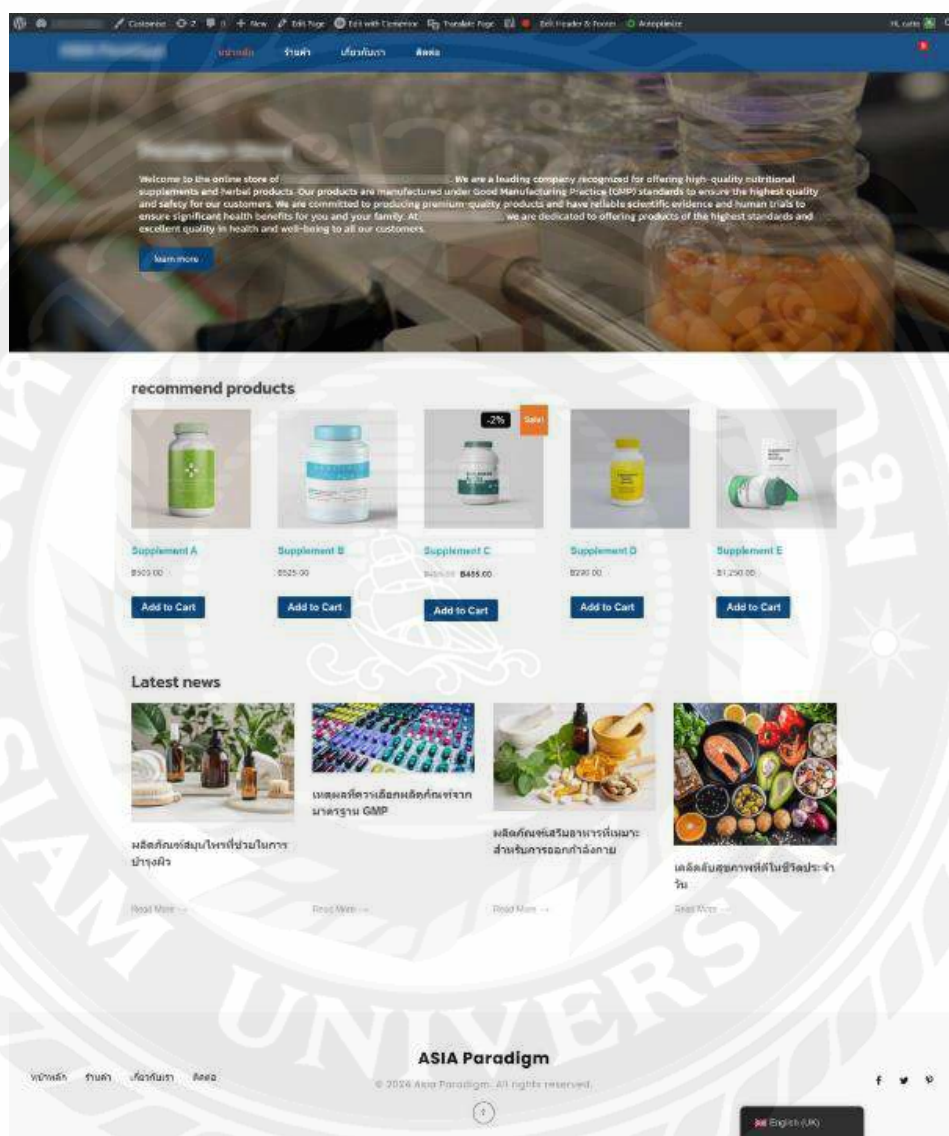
Customize 2 0 + New Edit Page Edit with Elementor Translate Page Edit Header & Footer Autoptimize

Hi, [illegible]

หน้าหลัก ร้านค้า เกี่ยวกับเรา ติดต่อ

Welcome to the online store of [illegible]. We are a leading company recognized for offering high-quality nutritional supplements and herbal products. Our products are manufactured under Good Manufacturing Practice (GMP) standards to ensure the highest quality and safety for our customers. We are committed to producing premium-quality products and have reliable scientific evidence and human trials to ensure significant health benefits for you and your family. At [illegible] we are dedicated to offering products of the highest standards and excellent quality in health and well-being to all our customers.

learn more

recommend products

-2% Sale!

Supplement A
฿500.00
Add to Cart

Supplement B
฿525.00
Add to Cart

Supplement C
฿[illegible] ฿455.00
Add to Cart

Supplement D
฿290.00
Add to Cart

Supplement E
฿1,250.00
Add to Cart

Latest news

ผลิตภัณฑ์สมุนไพรที่ช่วยในการบำรุงผิว
Read More →

เหตุผลที่ควรเลือกผลิตภัณฑ์จากมาตรฐาน GMP
Read More →

ผลิตภัณฑ์เสริมอาหารที่เหมาะสำหรับการออกกำลังกาย
Read More →

เคล็ดลับสุขภาพที่ดีในชีวิตประจำวัน
Read More →

หน้าหลัก ร้านค้า เกี่ยวกับเรา ติดต่อ

ASIA Paradigm
© 2024 Asia Paradigm. All rights reserved.

English (UK)